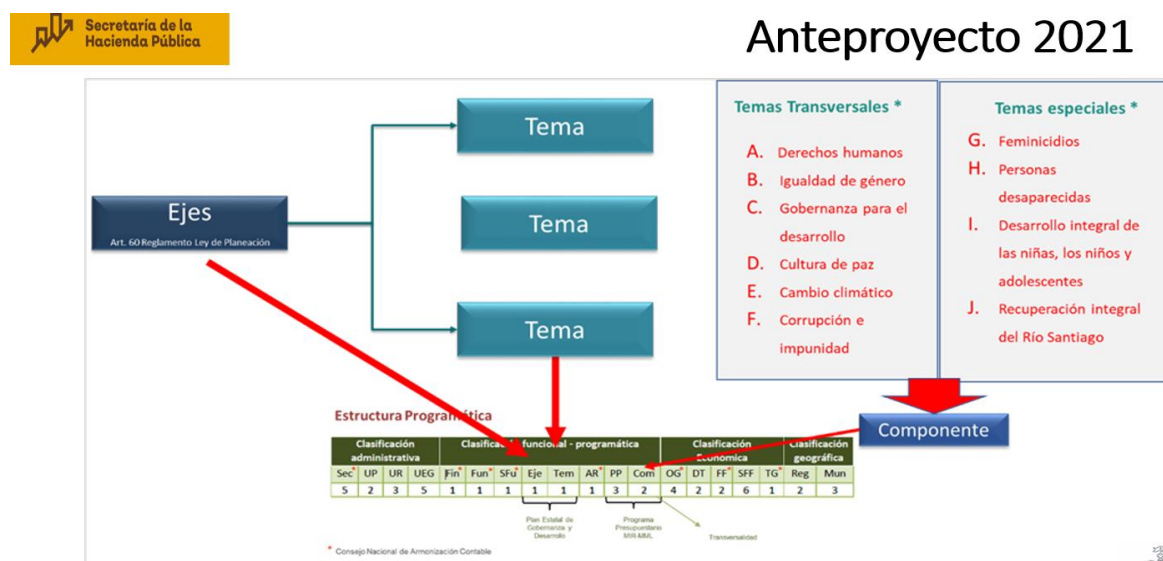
Secretaría de la Hacienda Pública

Anteproyecto 2021

Ejes
Art. 60 Reglamento Ley de Planeación

Tema

Tema

Tema

Temas Transversales *

A. Derechos humanos
B. Igualdad de género
C. Gobernanza para el desarrollo
D. Cultura de paz
E. Cambio climático
F. Corrupción e impunidad

Temas especiales *

G. Feminicidios
H. Personas desaparecidas
I. Desarrollo integral de las niñas, los niños y adolescentes
J. Recuperación integral del Río Santiago

Componente

Estructura Programática

| Clasificación administrativa | | | | Clasificación funcional - programática | | | | | | | | Clasificación Económica | | | | | Clasificación geográfica | |
|---|---|---|---|---|---|---|---|---|---|---|---|---|---|---|---|---|---|---|
| Sec* | UP | UR | UEG | Fin* | Fun* | SFu* | Eje | Tem | AR* | PP | Com | OG* | DT | FF* | SFF | TG* | Reg | Mun |
| 5 | 2 | 3 | 5 | 1 | 1 | 1 | 1 | 1 | 1 | 3 | 2 | 4 | 2 | 2 | 6 | 1 | 2 | 3 |

Plan Estatal de Gobernanza y Desarrollo

Programa Presupuestario MIR-MML

Transversalidad

* Consejo Nacional de Armonización Contable